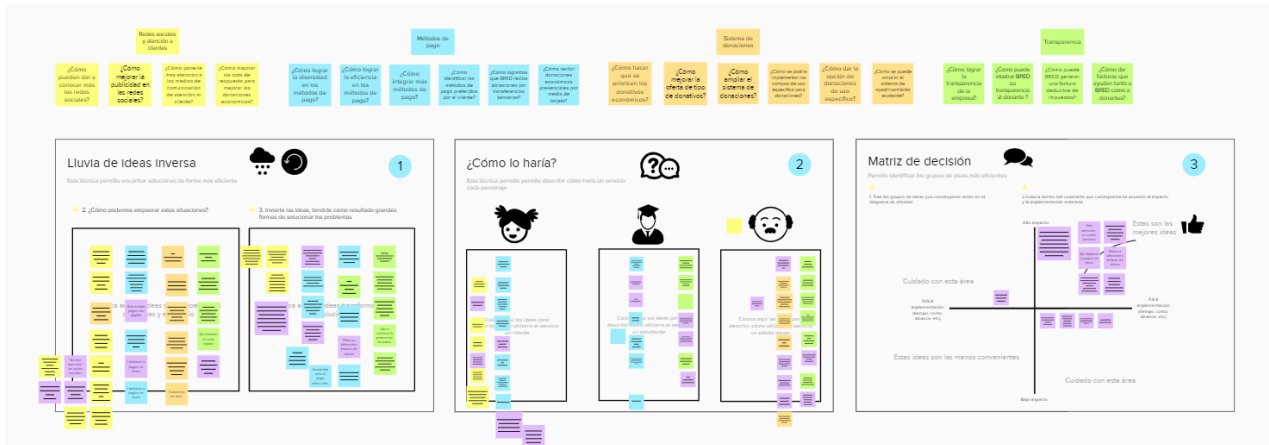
Redes sociales y atención a clientes

¿Cómo pueden dar a conocer más las redes sociales?

¿Cómo mejorar la publicidad en las redes sociales?

¿Cómo ponerle más atención a los medios de comunicación de atención al cliente?

¿Cómo mejorar las tasa de respuesta para mejorar las donaciones económicas?

Métodos de pago

¿Cómo lograr la diversidad en los métodos de pago?

¿Cómo lograr la eficiencia en los métodos de pago?

¿Cómo integrar más métodos de pago?

¿Cómo identificar los métodos de pago preferidos por el cliente?

¿Cómo logramos que BRED recibe donaciones por transferencia bancaria?

¿Cómo recibir donaciones económicas presenciales por medio de tarjeta?

Sistema de donaciones

¿Cómo hacer que se prioricen los donativos económicos?

¿Cómo mejorar la oferta de tipo de donativos?

¿Cómo ampliar el sistema de donaciones?

¿Cómo se podría implementar de tiempo de uso específico para donaciones?

¿Cómo dar la opción de donaciones de uso específico?

¿Cómo se puede ampliar el sistema de apadrinamiento accidental?

Transparencia

¿Cómo lograr la transparencia de la empresa?

¿Cómo puede mostrar BRED su transparencia al donante?

¿Cómo puede BRED generar una factura deducible de impuestos?

¿Cómo dar facturas que ayuden tanto a BRED como a donantes?

Lluvia de ideas inversa

1

Esta técnica permite encontrar soluciones de forma más eficiente

2. ¿Cómo podemos empeorar estas situaciones?

3. Invierte las ideas, tendrás como resultado grandes formas de solucionar los problemas

¿Cómo lo haría?

2

Esta técnica permite describir cómo haría un servicio cada personaje

Matriz de decisión

3

Permite identificar los grupos de ideas más eficientes

1. Sube los grupos de ideas que construyeron antes en el diagrama de afinidad

2. Coloca dentro del cuadrante que corresponda de acuerdo al impacto y la implementación estimada

Alto impacto

Estas son las mejores ideas

Cuidado con esta área

Difícil implementación (tiempo, costo, alcance, etc)

Fácil implementación (tiempo, costo, alcance, etc)

Estas ideas son las menos convenientes

Cuidado con esta área

Bajo impacto